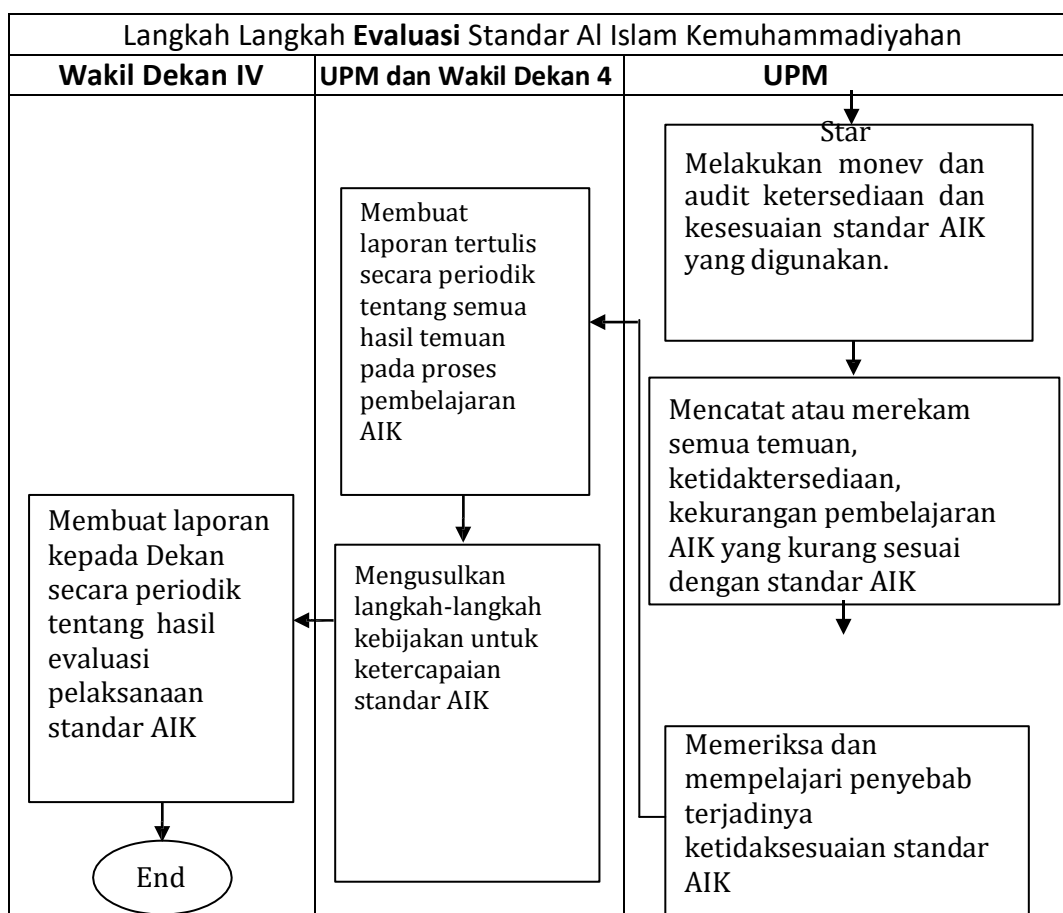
Langkah Langkah **Evaluasi** Standar Al Islam Kemuhammadiyahan

| Wakil Dekan IV | UPM dan Wakil Dekan 4 | UPM |
|---|---|---|
| Membuat laporan kepada Dekan secara periodik tentang hasil evaluasi pelaksanaan standar AIK | Membuat laporan tertulis secara periodik tentang semua hasil temuan pada proses pembelajaran AIK | Star Melakukan monev dan audit ketersediaan dan kesesuaian standar AIK yang digunakan. |
| End | Mengusulkan langkah-langkah kebijakan untuk ketercapaian standar AIK | Mencatat atau merekam semua temuan, ketidaktersediaan, kekurangan pembelajaran AIK yang kurang sesuai dengan standar AIK |
| | | Memeriksa dan mempelajari penyebab terjadinya ketidaksesuaian standar AIK |